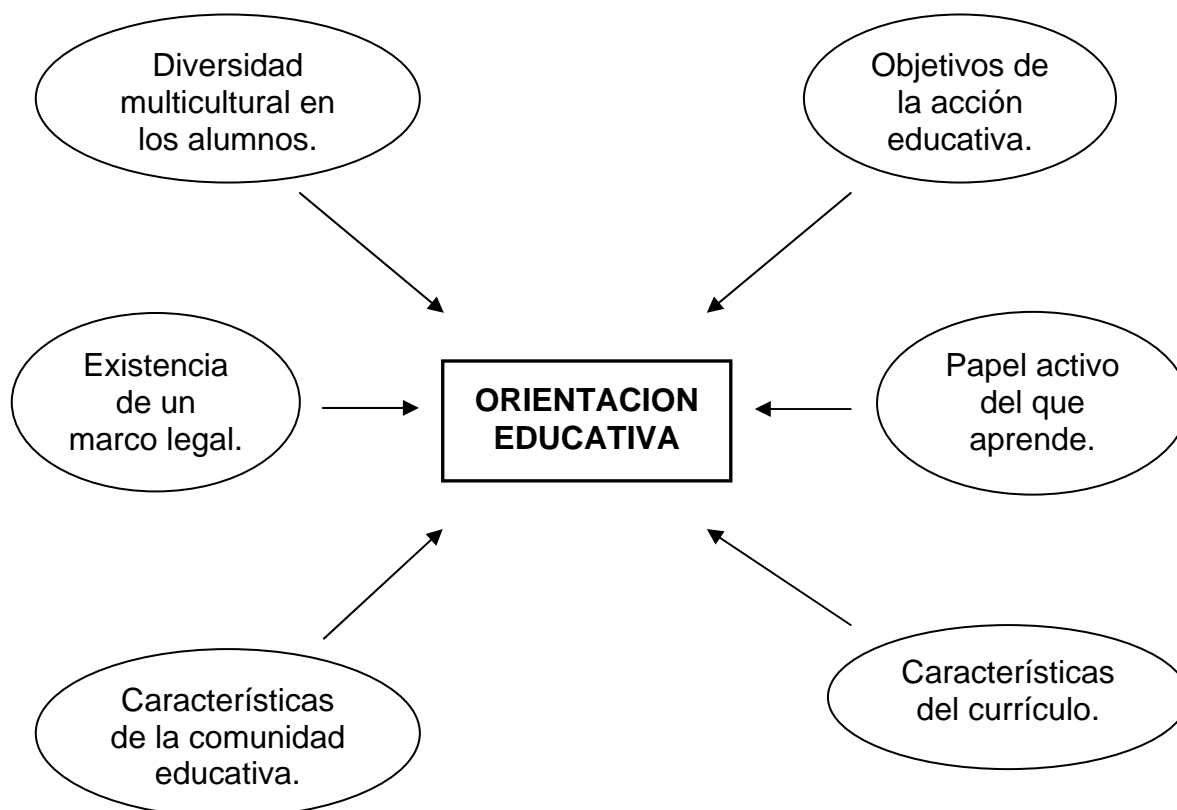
Diversidad multicultural en los alumnos.

Objetivos de la acción educativa.

Existencia de un marco legal.

ORIENTACION EDUCATIVA

Papel activo del que aprende.

Características de la comunidad educativa.

Características del currículo.